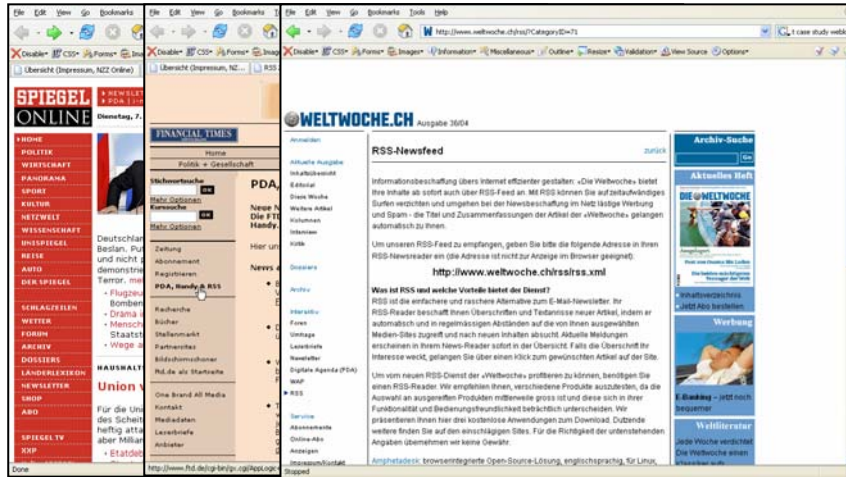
File Edit View Go Bookmarks Tools Help

Disable CSS Forms Images Information Miscellaneous Outline Resize Validation View Source Options

Übersicht (Impressum, NZZ Online)

SPIEGEL ONLINE

NEWSLETTER
PDA

Dienstag, 7.

HOME
POLITIK
WIRTSCHAFT
PANORAMA
SPORT
KULTUR
NETZWELT
WISSENSCHAFT
UNISPIEGEL
REISE
AUTO
DER SPIEGEL

SCHLAGZEILEN
WETTER
FORUM
ARCHIV
DOSSIERS
LÄNDERLEXIKON
NEWSLETTER
SHOP
ABO

SPIEGEL TV
XXP

Deutschlan
Beslan. Pu
und nicht
demonstrie
Terror. me
Flugzeu
Bombeni
Drama i
Mensch
Wege a

HAUSHALT
Union w

Für die Uni
des Scheit
heftig atta
aber Millian
Etatdeb

Done

Übersicht (Impressum, NZZ...

FINANCIAL TIMES

Home
Politik + Gesellschaft

Stichwortsuche
OK
Mehr Optionen
Kurssuche
OK
Mehr Optionen

Zeitung
Abonnement
Registrieren
PDA, Handy & RSS

Recherche
Bücher
Stellenmarkt
Partnersites
Bildschirmschoner
ftd.de als Startseite

One Brand All Media
Kontakt
Mediadaten
Leserbriefe
Anbieter

PDA,
Neue N
Die FT
Handy.
Hier u
News a

http://www.ftd.de/cgi-bin/gx.cgi/AppLogic

http://www.weltwoche.ch/rss/?CategoryID=71

WELTWOCHE.CH Ausgabe 36/04

Anmelden

Aktuelle Ausgabe
Inhaltsübersicht
Editorial
Diese Woche
Weitere Artikel
Kolumnen
Interview
Kritik

Dossiers

Archiv

Interaktiv
Foren
Umfrage
Leserbriefe
Newsletter
Digitale Agenda (PDA)
WAP
RSS

Service
Abonnements
Online-Abo
Anzeigen
Impressum/Kontakt

RSS-Newsfeed

zurück

Informationsbeschaffung übers Internet effizienter gestalten: «Die Weltwoche» bietet Ihre Inhalte ab sofort auch über RSS-Feed an. Mit RSS können Sie auf zeitaufwändiges Surfen verzichten und umgehen bei der Newsbeschaffung im Netz lästige Werbung und Spam - die Titel und Zusammenfassungen der Artikel der «Weltwoche» gelangen automatisch zu Ihnen.

Um unseren RSS-Feed zu empfangen, geben Sie bitte die folgende Adresse in Ihren RSS-Newsreader ein (die Adresse ist nicht zur Anzeige im Browser geeignet):

http://www.weltwoche.ch/rss/rss.xml

Was ist RSS und welche Vorteile bietet der Dienst?
RSS ist die einfachere und rascherer Alternative zum E-Mail-Newsletter. Ihr RSS-Reader beschafft Ihnen Überschriften und Textanrisse neuer Artikel, indem er automatisch und in regelmässigen Abständen auf die von Ihnen ausgewählten Medien-Sites zugreift und nach neuen Inhalten absucht. Aktuelle Meldungen erscheinen in Ihrem News-Reader sofort in der Übersicht. Falls die Überschrift Ihr Interesse weckt, gelangen Sie über einen Klick zum gewünschten Artikel auf der Site.

Um vom neuen RSS-Dienst der «Weltwoche» profitieren zu können, benötigen Sie einen RSS-Reader. Wir empfehlen Ihnen, verschiedene Produkte auszutesten, da die Auswahl an ausgereiften Produkten mittlerweile gross ist und diese sich in ihrer Funktionalität und Bedienungsfreundlichkeit beträchtlich unterscheiden. Wir präsentieren Ihnen hier drei kostenlose Anwendungen zum Download. Dutzende weitere finden Sie auf den einschlägigen Sites. Für die Richtigkeit der unterstehenden Angaben übernehmen wir keine Gewähr.

Amphetadesk: browserintegrierte Open-Source-Lösung, englischsprachig, für Linux,

Archiv-Suche
Go
Aktuelles Heft
DIE WELTWOCHE
Inhaltsverzeichnis
Jetzt Abo bestellen
Werbung
E-Banking - jetzt noch bequemer
Weltliteratur
Jede Woche verdichtet Die Weltwoche einen Klassiker auf

Stopped